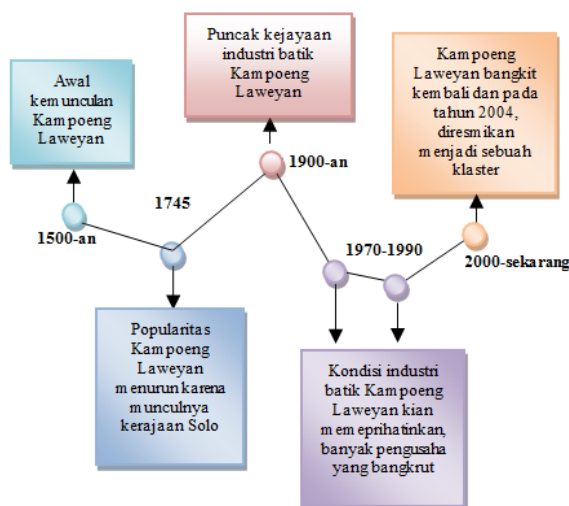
Puncak kejayaan industri batik Kampoeng Laweyan

Awal kemunculan Kampoeng Laweyan

Kampoeng Laweyan bangkit kembali dan pada tahun 2004, diresmikan menjadi sebuah klaster

1900-an

1745

1500-an

1970-1990

2000-sekarang

Popularitas Kampoeng Laweyan menurun karena munculnya kerajaan Solo

Kondisi industri batik Kampoeng Laweyan kian memeprihatinkan, banyak pengusaha yang bangkrut